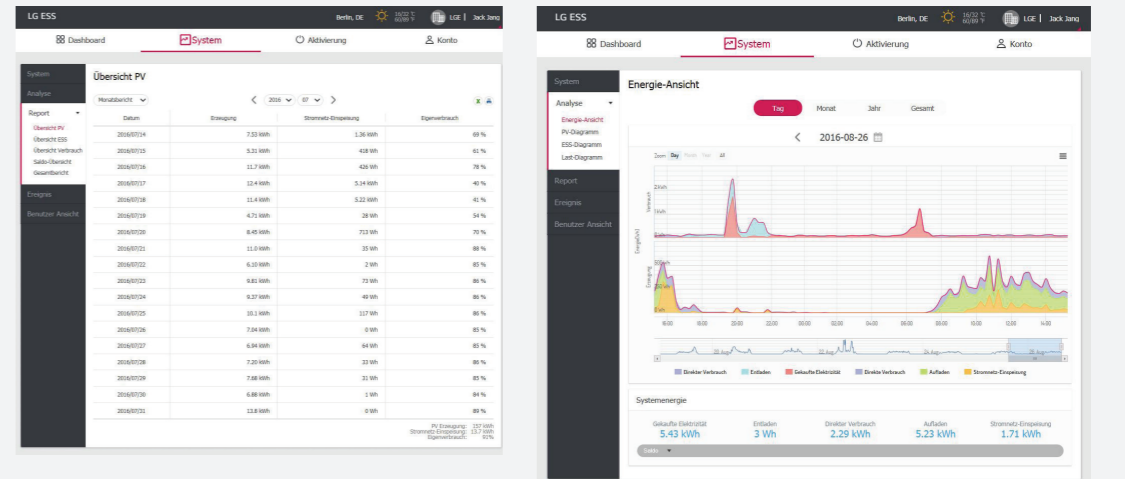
LG ESS

Berlin, DE 16/22 °C 60/89 °F LGE | Jack Jang

Dashboard System Aktivierung Konto

System
Analyse
Report
Übersicht PV
Übersicht ESS
Übersicht Verbrauch
Saldo-Übersicht
Gesamtbericht
Ereignis
Benutzer Ansicht

Übersicht PV

Monatsbericht 2016 07

| Datum | Erzeugung | Stromnetz-Einspeisung | Eigenverbrauch |
|---|---|---|---|
| 2016/07/14 | 7.53 kWh | 1.36 kWh | 69 % |
| 2016/07/15 | 5.31 kWh | 418 Wh | 61 % |
| 2016/07/16 | 11.7 kWh | 426 Wh | 78 % |
| 2016/07/17 | 12.4 kWh | 5.14 kWh | 40 % |
| 2016/07/18 | 11.4 kWh | 5.22 kWh | 41 % |
| 2016/07/19 | 4.71 kWh | 28 Wh | 54 % |
| 2016/07/20 | 8.45 kWh | 713 Wh | 70 % |
| 2016/07/21 | 11.0 kWh | 35 Wh | 88 % |
| 2016/07/22 | 6.10 kWh | 2 Wh | 85 % |
| 2016/07/23 | 9.81 kWh | 73 Wh | 86 % |
| 2016/07/24 | 9.37 kWh | 49 Wh | 86 % |
| 2016/07/25 | 10.1 kWh | 117 Wh | 86 % |
| 2016/07/26 | 7.04 kWh | 0 Wh | 85 % |
| 2016/07/27 | 6.84 kWh | 64 Wh | 85 % |
| 2016/07/28 | 7.20 kWh | 33 Wh | 86 % |
| 2016/07/29 | 7.88 kWh | 31 Wh | 85 % |
| 2016/07/30 | 6.88 kWh | 1 Wh | 84 % |
| 2016/07/31 | 13.8 kWh | 0 Wh | 89 % |

PV Erzeugung: 237 kWh
Stromnetz-Einspeisung: 13.7 kWh
Eigenverbrauch: 91%

LG ESS

Berlin, DE 16/22 °C 60/89 °F LGE | Jack Jang

Dashboard System Aktivierung Konto

System
Analyse
Energie-Ansicht
PV-Diagramm
ESS-Diagramm
Last-Diagramm
Report
Ereignis
Benutzer Ansicht

Energie-Ansicht

Tag Monat Jahr Gesamt

2016-08-26

Zoom Day Month Year All

Verbrauch
Energie(kW)
Erzeugung

16:00 18:00 20:00 22:00 00:00 02:00 04:00 06:00 08:00 10:00 12:00 14:00

Direkter Verbrauch Entladen Gekaufte Elektrizität Direkte Verbrauch Aufladen Stromnetz-Einspeisung

Systemenergie

Gekaufte Elektrizität 5.43 kWh
Entladen 3 Wh
Direkter Verbrauch 2.29 kWh
Aufladen 5.23 kWh
Stromnetz-Einspeisung 1.71 kWh

Saldo